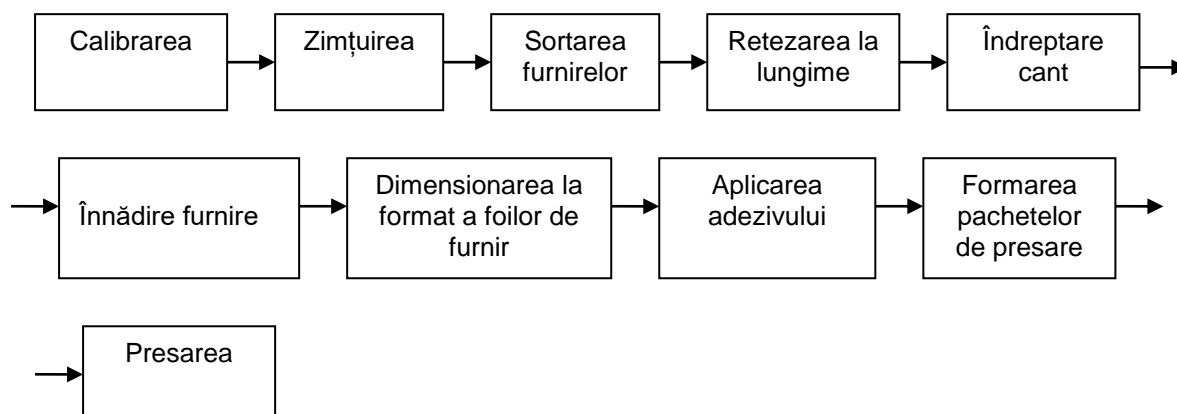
Calibrarea

Zimțuirea

Sortarea furnirelor

Retezarea la lungime

Îndreptare cant

Înnădire furnire

Dimensionarea la format a foilor de furnir

Aplicarea adezivului

Formarea pachetelor de presare

Presarea